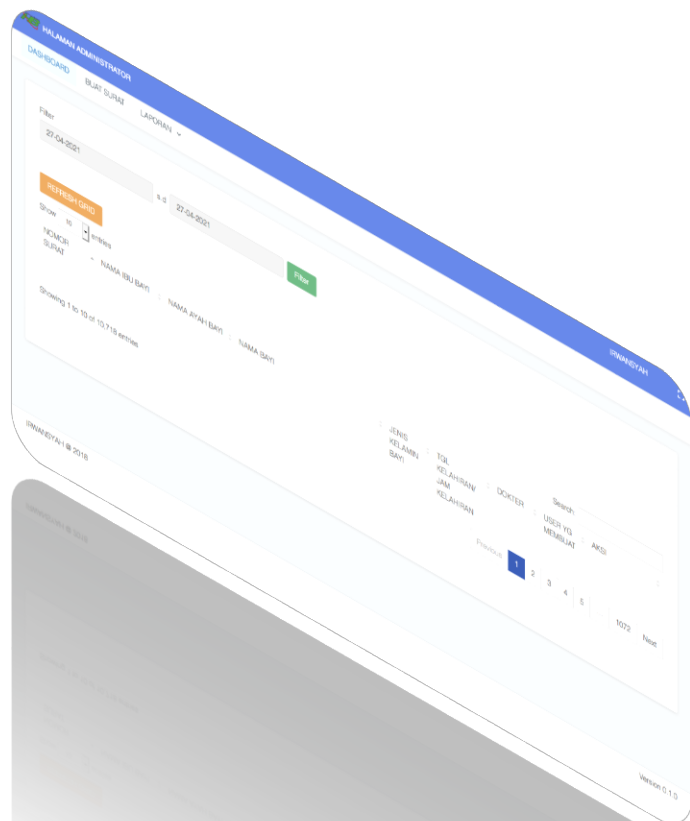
HALAMAN ADMINISTRATOR

IRWANSYAH

DASHBOARD

BUAT SURAT

LAPORAN

Filter

27-04-2021

s.d

27-04-2021

Filter

REFRESH GRID

Show 10 entries

Search:

NOMOR SURAT

NAMA IBU BAYI

NAMA AYAH BAYI

NAMA BAYI

JENIS KELAMIN BAYI

TGL KELAHIRAN/ JAM KELAHIRAN

DOKTER

USER YG MEMBUAT

AKSI

Showing 1 to 10 of 10,718 entries

Previous

1

2

3

4

5

...

1072

Next

IRWANSYAH © 2018

Version 0.1.0